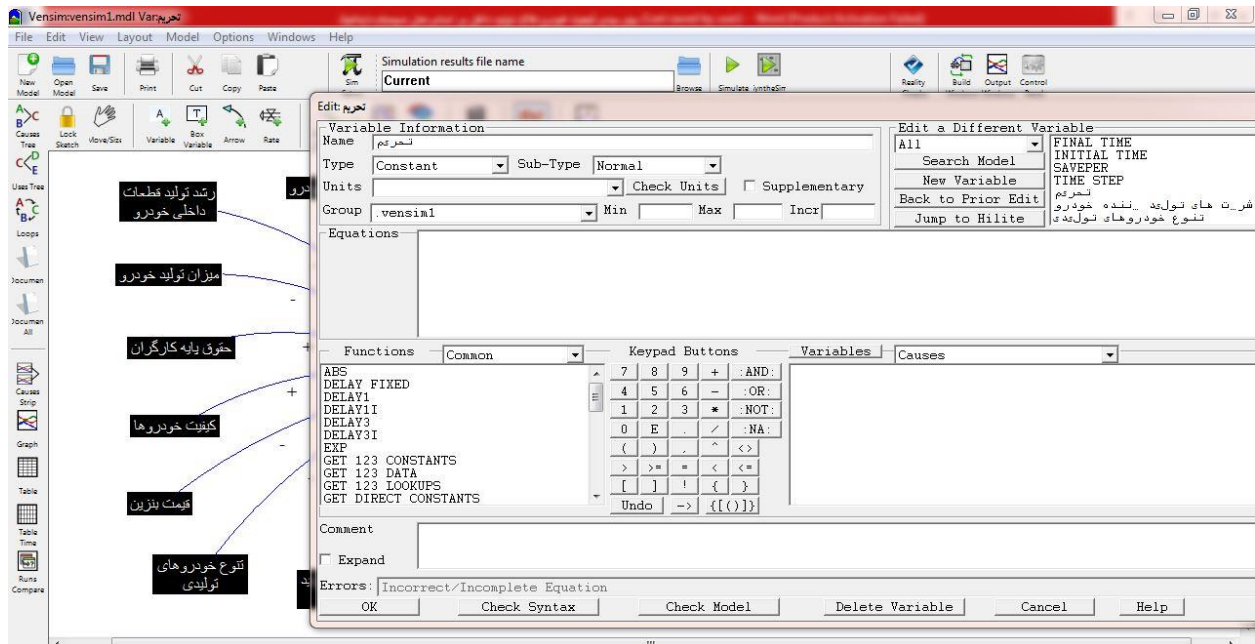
Vensim:vensim1.mdl Var:تحریم

File Edit View Layout Model Options Windows Help

New Model Open Model Save Print Cut Copy Paste Sim Setup Simulation results file name Current Browse Simulate SyntheSim Reality Check Build Windows Output Windows Control Panel

Causes Tree Lock Sketch Move/Size Variable Box Variable Arrow Rate

Uses Tree Loops Document Document All Causes Strip Graph Table Table Time Runs Compare

رشد تولید قطعات داخلی خودرو

میزان تولید خودرو

حقوق پایه کارگران

کیفیت خودروها

قیمت بنزین

تنوع خودروهای تولیدی

-
+
+
-

Edit: تحریم

Variable Information
Name تحریم
Type Constant Sub-Type Normal
Units Check Units Supplementary
Group .vensim1 Min Max Incr

Edit a Different Variable
All
Search Model
New Variable
Back to Prior Edit
Jump to Hilite
FINAL TIME
INITIAL TIME
SAVEPER
TIME STEP
تحریم
شرکت های تولید کننده خودرو
تنوع خودروهای تولیدی

Equations

Functions Common
ABS
DELAY FIXED
DELAY1
DELAY1I
DELAY3
DELAY3I
EXP
GET 123 CONSTANTS
GET 123 DATA
GET 123 LOOKUPS
GET DIRECT CONSTANTS

Keypad Buttons
| 7 | 8 | 9 | + | :AND: |
|---|---|---|---|---|
| 4 | 5 | 6 | - | :OR: |
| 1 | 2 | 3 | * | :NOT: |
| 0 | E | . | / | :NA: |
| ( | ) | , | ^ | <> |
| > | >= | = | < | <= |
| [ | ] | ! | { | } |
| Undo | -> | {[()]} | | |

Variables Causes

Comment
Expand

Errors: Incorrect/Incomplete Equation

OK Check Syntax Check Model Delete Variable Cancel Help